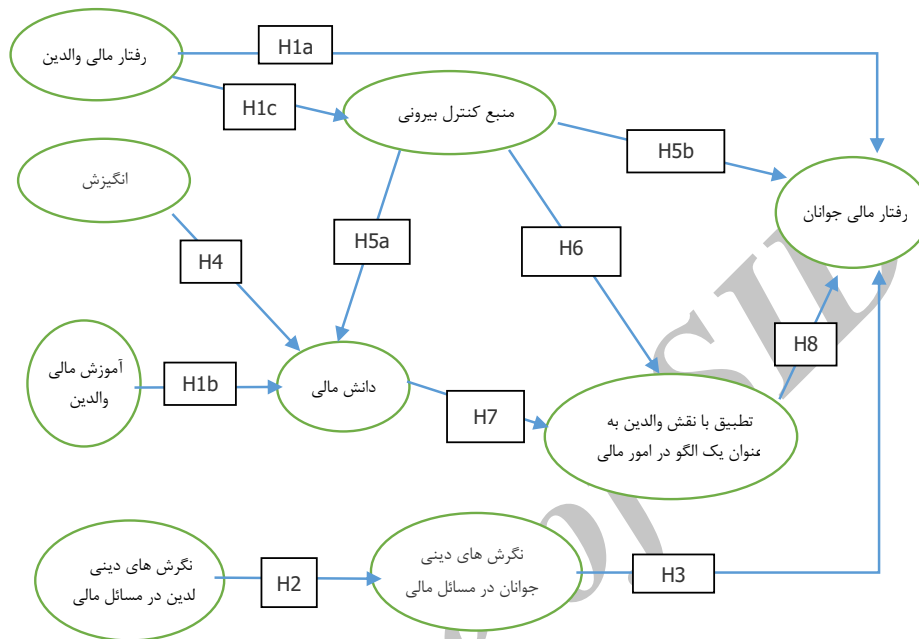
رفتار مالی والدین
H1a
H1c
منبع کنترل بیرونی
H5b
انگیزش
رفتار مالی جوانان
H4
H5a
H6
آموزش مالی والدین
H1b
دانش مالی
H8
H7
تطبیق با نقش والدین به عنوان یک الگو در امور مالی
نگرش های دینی لدین در مسائل مالی
H2
نگرش های دینی جوانان در مسائل مالی
H3